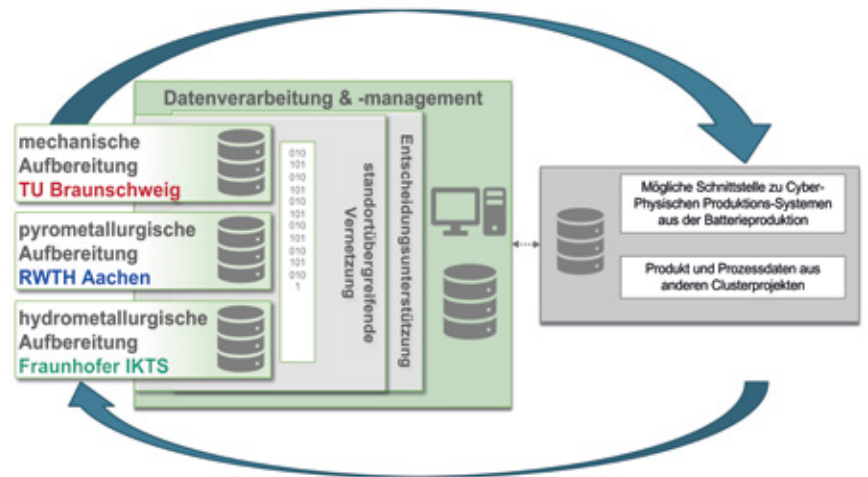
Datenverarbeitung & -management

mechanische Aufbereitung
TU Braunschweig

pyrometallurgische Aufbereitung
RWTH Aachen

hydrometallurgische Aufbereitung
Fraunhofer IKTS

010
101
010
101
010
101
010
101
010
101
010
1

standortübergreifende Vernetzung

Entscheidungsunterstützung

Mögliche Schnittstelle zu Cyber-Physischen Produktions-Systemen aus der Batterieproduktion

Produkt und Prozessdaten aus anderen Clusterprojekten